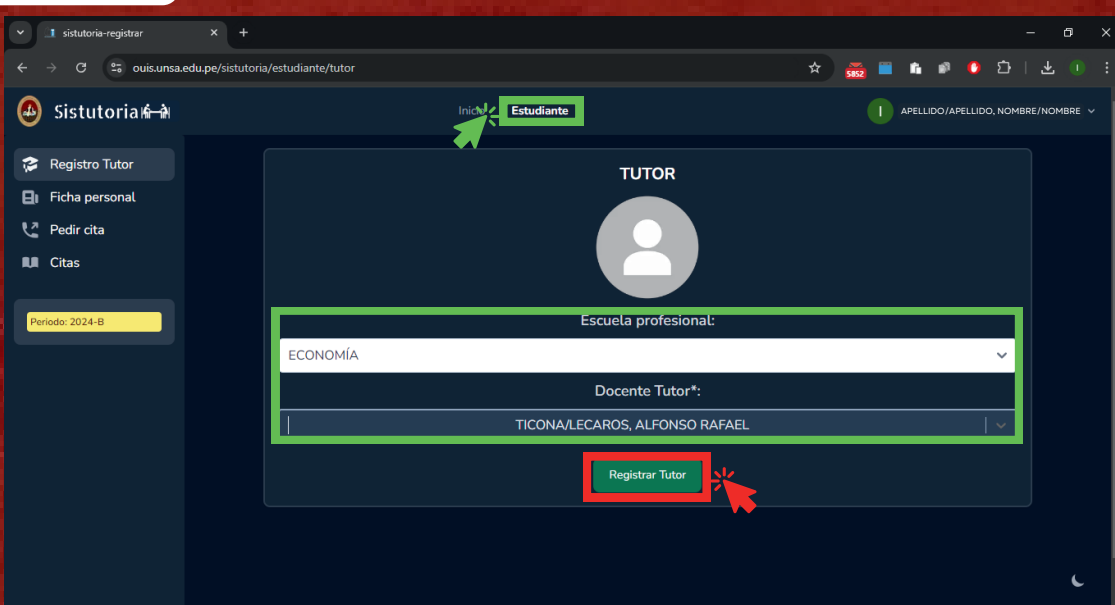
sistutoria-registrar

ouis.unsa.edu.pe/sistutoria/estudiante/tutor

5852

Sistutoria

Inic Estudiante

I APELLIDO/APELLIDO, NOMBRE/NOMBRE

Registro Tutor
Ficha personal
Pedir cita
Citas

Periodo: 2024-B

TUTOR

Escuela profesional:

ECONOMÍA

Docente Tutor*:

TICONA/LECAROS, ALFONSO RAFAEL

Registrar Tutor